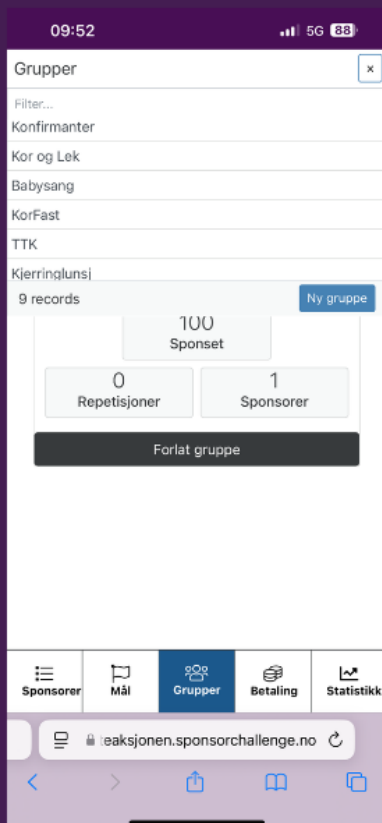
09:52
5G 88

Grupper
×

Filter...
Konfirmanter
Kor og Lek
Babysang
KorFast
TTK
Kjerringlunsj

9 records
Ny gruppe

100
Sponset

0
Repetisjoner

1
Sponsorer

Forlat gruppe

Sponsorer
Mål
Grupper
Betaling
Statistikk

teaksjonen.sponsorchallenge.no